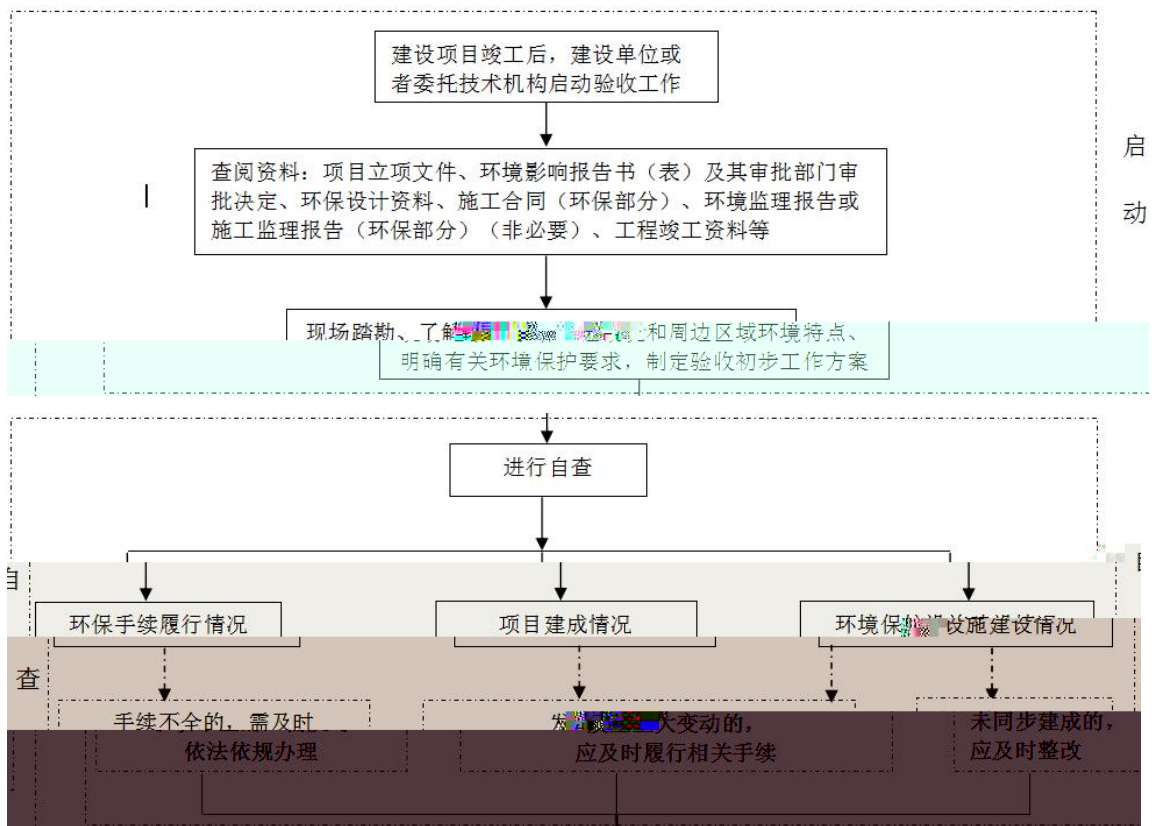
建设项目竣工后，建设单位或者委托技术机构启动验收工作

查阅资料：项目立项文件、环境影响报告书（表）及其审批部门审批决定、环保设计资料、施工合同（环保部分）、环境监理报告或施工监理报告（环保部分）（非必要）、工程竣工资料等

启

动

现场踏勘、了解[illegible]和周边区域环境特点、明确有关环境保护要求，制定验收初步工作方案

进行自查

自

查

环保手续履行情况

项目建成情况

环境保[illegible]设施建设情况

手续不全的，需及时依法依规办理

发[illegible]大变动的，应及时履行相关手续

未同步建成的，应及时整改